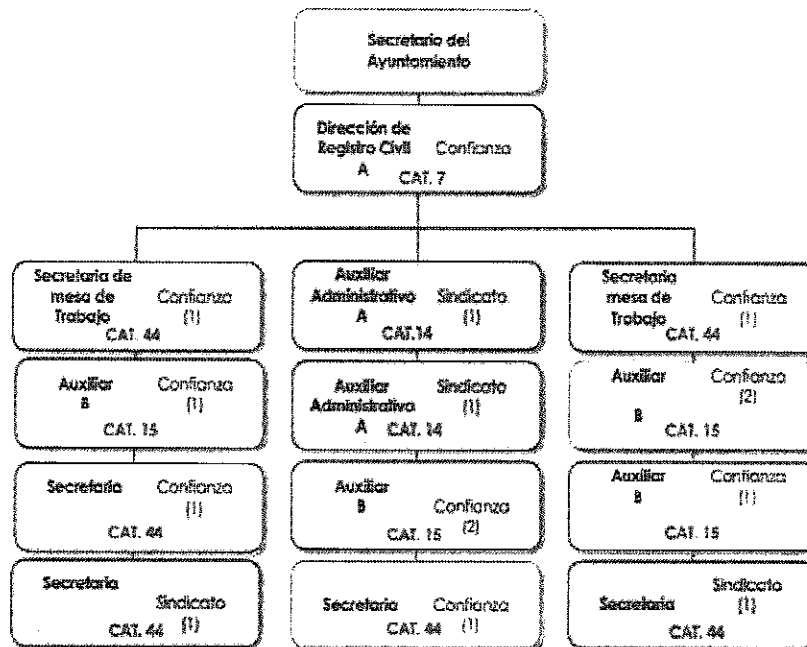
Secretario del Ayuntamiento

Dirección de Registro Civil A Confianza CAT. 7

Secretaria de mesa de Trabajo Confianza (1) CAT. 44

Auxiliar B Confianza (1) CAT. 15

Secretaria Confianza (1) CAT. 44

Secretaria Sindicato (1) CAT. 44

Auxiliar Administrativo A Sindicato (1) CAT.14

Auxiliar Administrativo A Sindicato (1) CAT. 14

Auxiliar B Confianza (2) CAT. 15

Secretaria Confianza (1) CAT. 44

Secretaria mesa de Trabajo Confianza (1) CAT. 44

Auxiliar B Confianza (2) CAT. 15

Auxiliar B Confianza (1) CAT. 15

Secretaria Sindicato (1) CAT. 44